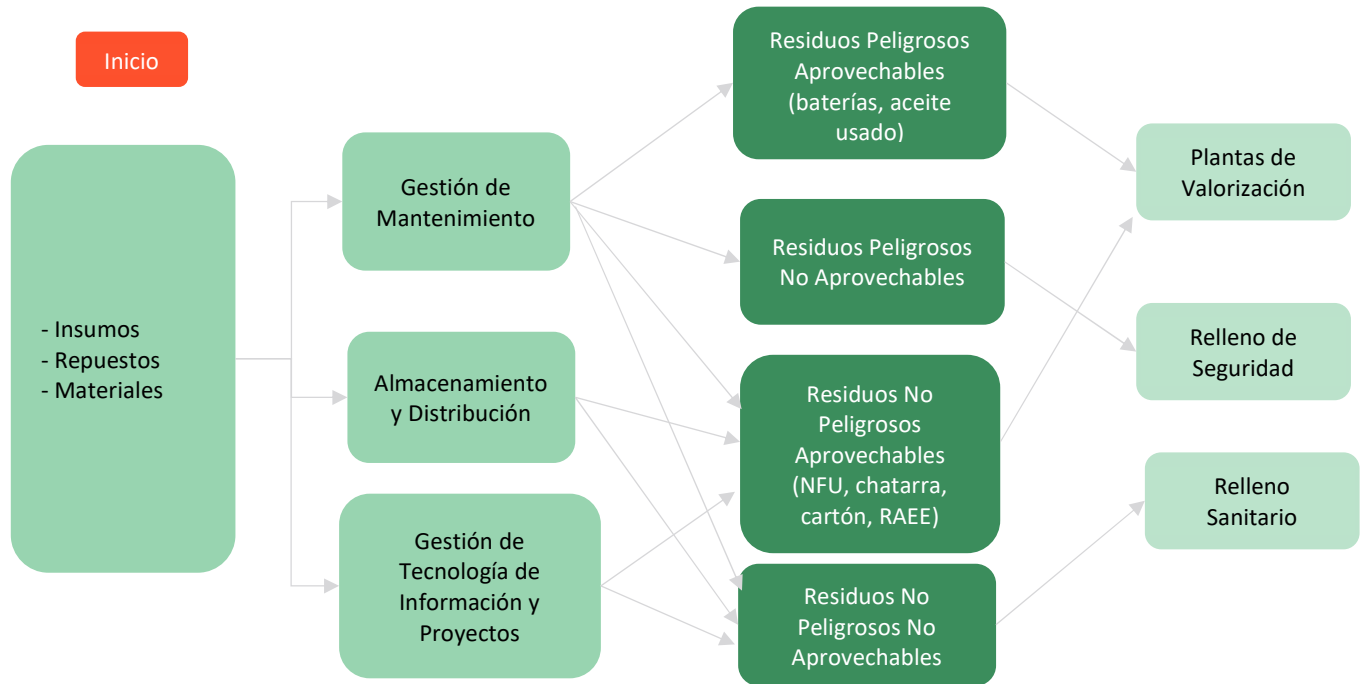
Inicio

- Insumos
- Repuestos
- Materiales

Gestión de Mantenimiento

Almacenamiento y Distribución

Gestión de Tecnología de Información y Proyectos

Residuos Peligrosos Aprovechables (baterías, aceite usado)

Residuos Peligrosos No Aprovechables

Residuos No Peligrosos Aprovechables (NFU, chatarra, cartón, RAEE)

Residuos No Peligrosos No Aprovechables

Plantas de Valorización

Relleno de Seguridad

Relleno Sanitario